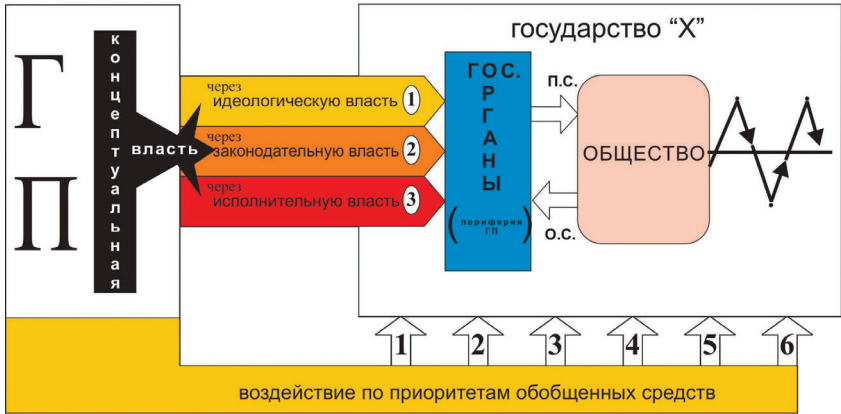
Г
П

концептуальная

власть

через идеологическую власть 1
через законодательную власть 2
через исполнительную власть 3

государство "Х"

ГОС. ОРГАНЫ

(периферия ГП)

п.с.
о.с.

ОБЩЕСТВО

1 2 3 4 5 6

воздействие по приоритетам обобщенных средств